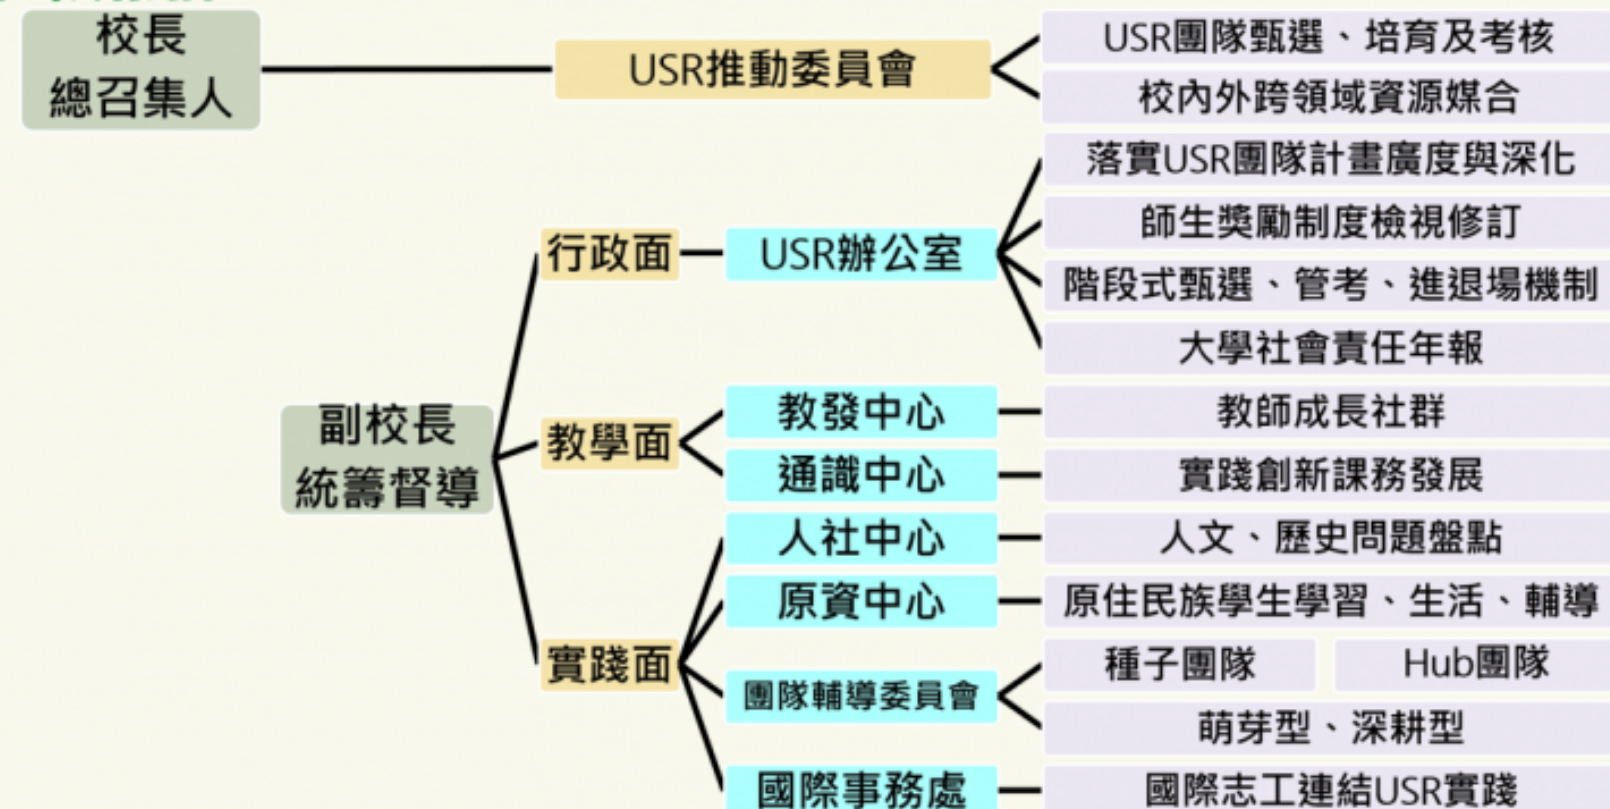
校長
總召集人

USR推動委員會

USR團隊甄選、培育及考核

校內外跨領域資源媒合

副校長
統籌督導

行政面

USR辦公室

落實USR團隊計畫廣度與深化

師生獎勵制度檢視修訂

階段式甄選、管考、進退場機制

大學社會責任年報

教學面

教發中心

教師成長社群

通識中心

實踐創新課務發展

實踐面

人社中心

人文、歷史問題盤點

原資中心

原住民族學生學習、生活、輔導

團隊輔導委員會

種子團隊

Hub團隊

萌芽型、深耕型

國際事務處

國際志工連結USR實踐